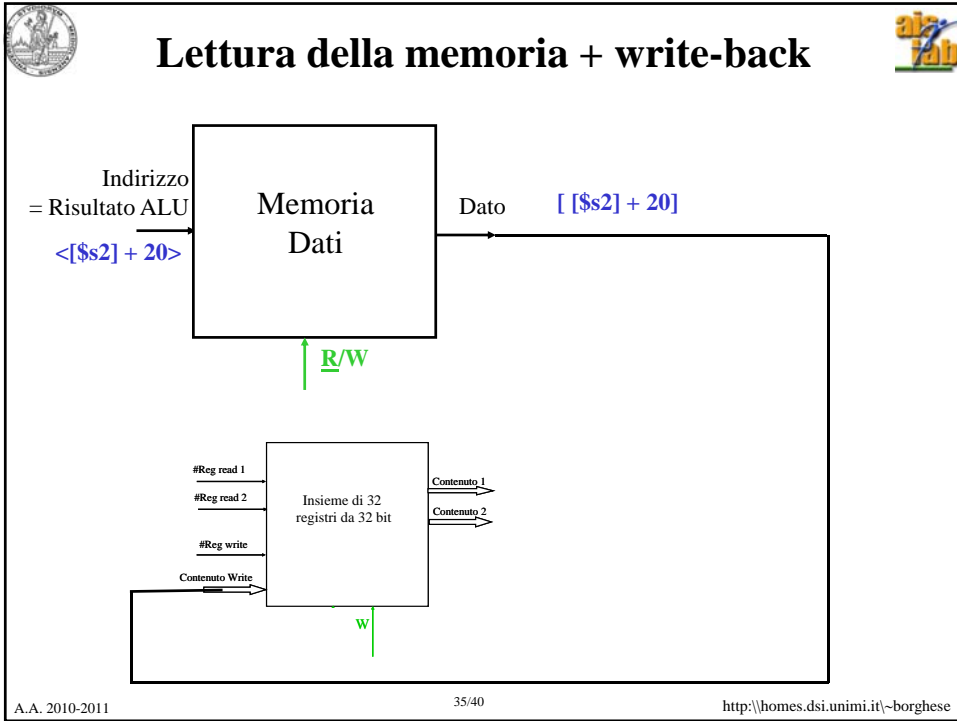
Lettura della memoria + write-back

Indirizzo
= Risultato ALU

<[\$s2] + 20>

Memoria
Dati

Dato

[ [\$s2] + 20]

R/W

#Reg read 1

#Reg read 2

#Reg write

Contenuto Write

Insieme di 32
registri da 32 bit

Contenuto 1

Contenuto 2

W

A.A. 2010-2011

35/40

http:\\homes.dsi.unimi.it\~borghese